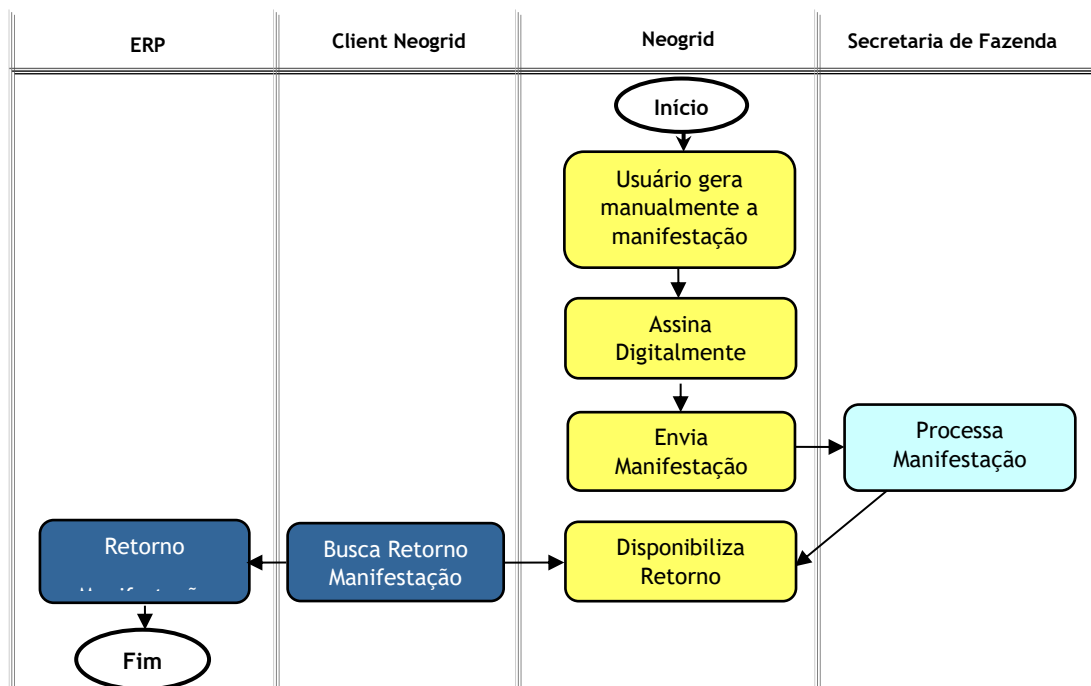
| ERP | Client Neogrid | Neogrid | Secretaria de Fazenda |
|---|---|---|---|

Início

Usuário gera manualmente a manifestação

Assina Digitalmente

Envia Manifestação

Processa Manifestação

Disponibiliza Retorno

Busca Retorno Manifestação

Retorno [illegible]

Fim